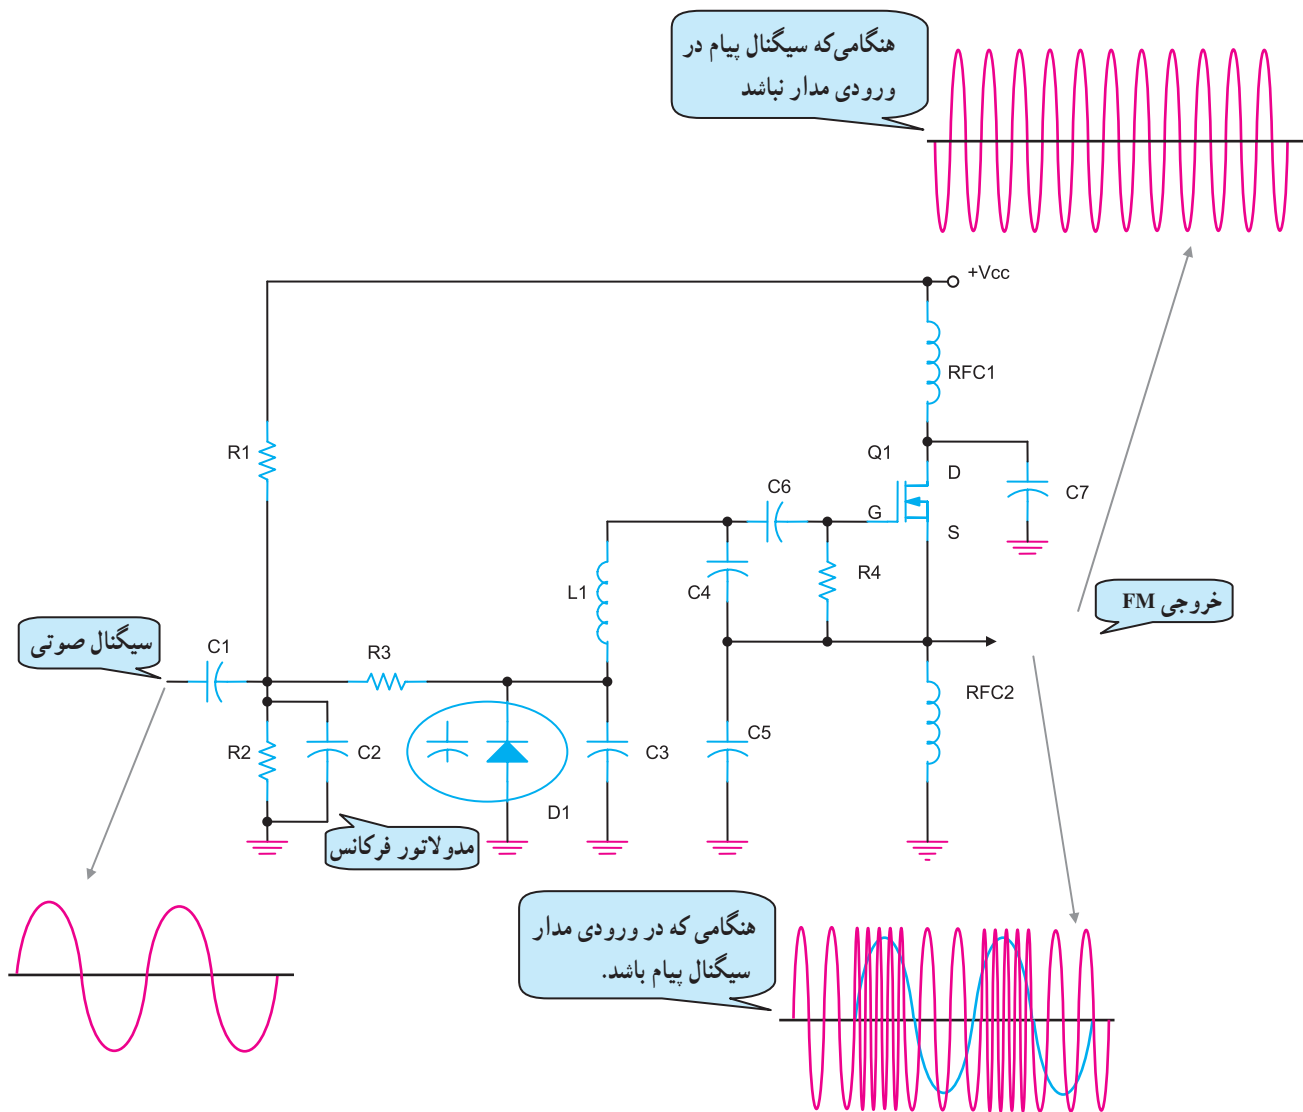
هنگامی‌که سیگنال پیام در ورودی مدار نباشد

+Vcc

RFC1

Q1

D

G

S

C7

C6

R1

C4

R4

L1

FM خروجی

سیگنال صوتی

C1

R3

RFC2

R2

C2

C3

C5

D1

مدولاتور فرکانس

هنگامی که در ورودی مدار سیگنال پیام باشد.